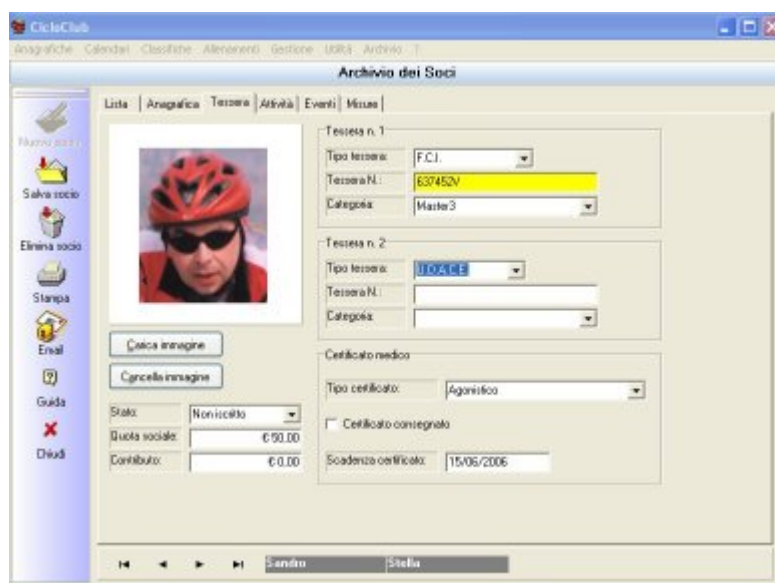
CicloClub

Anagrafiche Calendari Classifiche Allenamenti Gestione Utilità Archivio ?

Archivio dei Soci

Nuovo socio
Salva socio
Elimina socio
Stampa
Email
Guida
Chiudi

Lista | Anagrafica | Tessera | Attività | Eventi | Misure

Carica immagine
Cancella immagine

Stato: Non iscritto
Quota sociale: € 50,00
Contributo: € 0,00

Tessera n. 1
Tipo tessera: F.C.I.
Tessera N.: 637452V
Categoria: Master3

Tessera n. 2
Tipo tessera: U.D.A.C.E.
Tessera N.:
Categoria:

Certificato medico
Tipo certificato: Agonistico
Certificato consegnato
Scadenza certificato: 15/06/2006

Sandro Stella